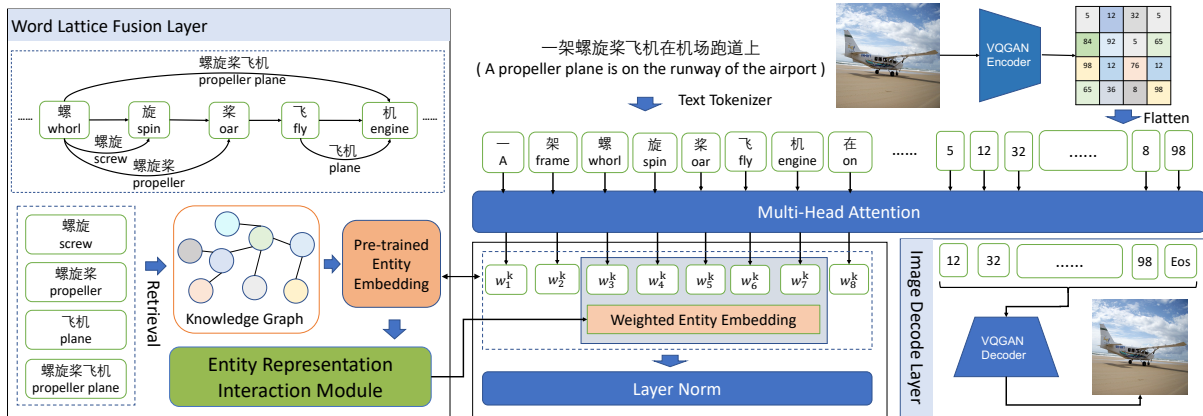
Word Lattice Fusion Layer

螺旋桨飞机
propeller plane

......
螺
whorl
旋
spin
桨
oar
飞
fly
机
engine
......

螺旋
screw
螺旋桨
propeller
飞机
plane

螺旋
screw
螺旋桨
propeller
飞机
plane
螺旋桨飞机
propeller plane

Retrieval

Knowledge Graph

Pre-trained Entity Embedding

Entity Representation Interaction Module

一架螺旋桨飞机在机场跑道上
( A propeller plane is on the runway of the airport )

Text Tokenizer

VQGAN Encoder

| 5 | 12 | 32 | 5 |
|---|---|---|---|
| 84 | 92 | 5 | 65 |
| 98 | 12 | 76 | 12 |
| 65 | 36 | 8 | 98 |

Flatten

一
A
架
frame
螺
whorl
旋
spin
桨
oar
飞
fly
机
engine
在
on
......
5
12
32
......
8
98

Multi-Head Attention

$w_1^k$ $w_2^k$ $w_3^k$ $w_4^k$ $w_5^k$ $w_6^k$ $w_7^k$ $w_8^k$

Weighted Entity Embedding

Layer Norm

Image Decode Layer

12
32
......
98
Eos

VQGAN Decoder